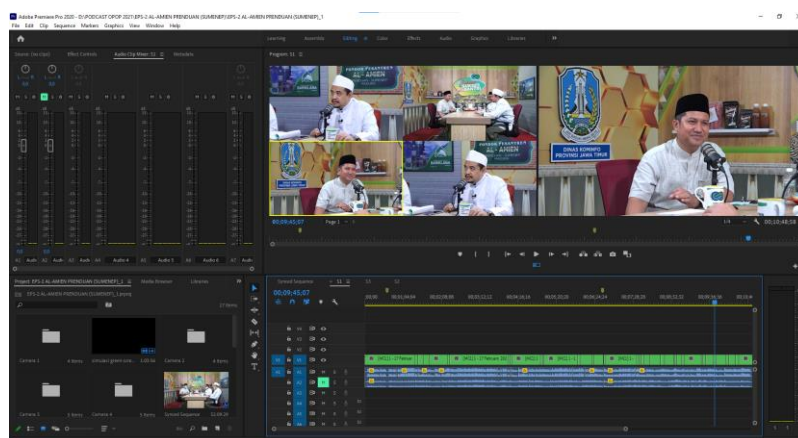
Adobe Premiere Pro 2020 - D:\PODCAST OPOP 2021\EPS-2 AL-AMIEN PRENDUAN (SUMENEP)\EPS-2 AL-AMIEN PRENDUAN (SUMENEP)_1
File Edit Clip Sequence Markers Graphics View Window Help

Learning Assembly Editing Color Effects Audio Graphics Libraries

Source: (no clips) Effect Controls Audio Clip Mixer: S1 Metadata

Program: S1

AL-AMIEN

DINAS KOMINFO PROVINSI JAWA TIMUR

00;09;45;07 Page 1 1/4 00;10;48;58

A1 Audio 1 A2 Audio 2 A3 Audio 3 A4 Audio 4 A5 Audio 5 A6 Audio 6 A7 Audio

Project: EPS-2 AL-AMIEN PRENDUAN (SUMENEP)_1 Media Browser Libraries
EPS-2 AL-AMIEN PRENDUAN (SUMENEP)_1.prproj
27 Items

Camera 1 4 Items Untuked green scre... 3;00;56 Camera 2 4 Items
Camera 3 3 Items Camera 4 3 Items Synced Sequence 11;29;29

Synced Sequence S1
00;09;45;07
00;00 00;01;04;04 00;02;08;08 00;03;12;12 00;04;16;16 00;05;20;20 00;06;24;24 00;07;28;28 00;08;32;32 00;09;36;36 00;10;4

[MC1] - 17 Februa [MC1] - 17 Februar 202 [MC1] [MC1] [MC1]